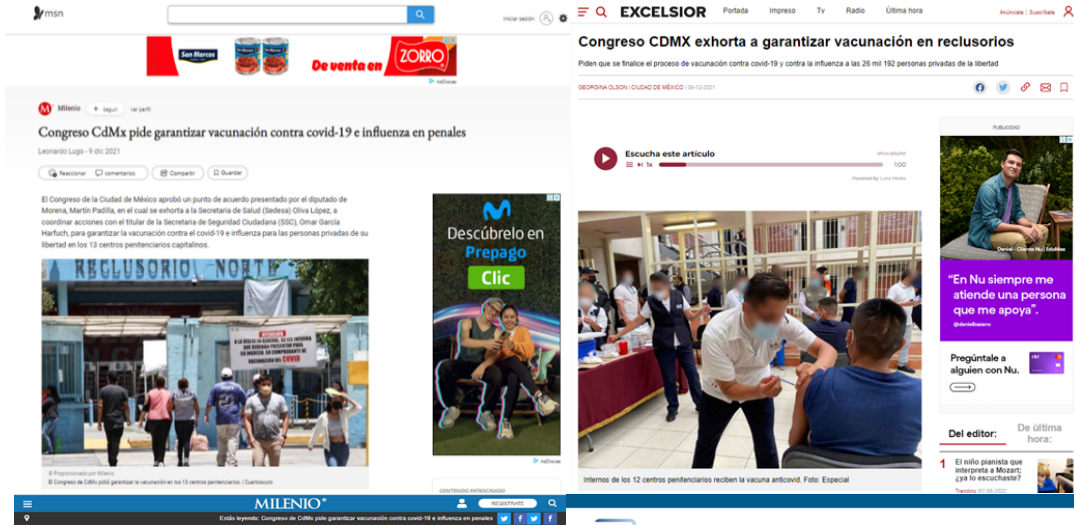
msn

Iniciar sesión

San Marcos

De venta en ZORRO

AdChoices

Milenio + Seguir Ver perfil

Congreso CdMx pide garantizar vacunación contra covid-19 e influenza en penales

Leonardo Lugo · 9 dic 2021

Reaccionar comentarios Compartir Guardar

El Congreso de la Ciudad de México aprobó un punto de acuerdo presentado por el diputado de Morena, Martín Padilla, en el cual se exhorta a la Secretaría de Salud (Sedesa) Oliva López, a coordinar acciones con el titular de la Secretaría de Seguridad Ciudadana (SSC), Omar García Harfuch, para garantizar la vacunación contra el covid-19 e influenza para las personas privadas de su libertad en los 13 centros penitenciarios capitalinos.

RECLUSORIO NORTE

A LA VISITA EN GENERAL SE LES INFORMA QUE DEBERAN PRESENTAR PARA SU INGRESO SU COMPROBANTE DE VACUNACIÓN DEL COVID

© Proporcionado por Milenio
© Congreso de CdMx pidió garantizar la vacunación en los 13 centros penitenciarios. | Cuartoscuro

Descúbrelo en Prepago Clic

AdChoices

CONTENIDO PATROCINADO

MILENIO

REGÍSTRATE

Estás leyendo: Congreso de CdMx pide garantizar vacunación contra covid-19 e influenza en penales

EXCELSIOR Portada Impreso Tv Radio Última hora Anúnciate | Suscríbete

Congreso CDMX exhorta a garantizar vacunación en reclusorios

Piden que se finalice el proceso de vacunación contra covid-19 y contra la influenza a las 26 mil 192 personas privadas de la libertad

GEORGINA OLSON | CIUDAD DE MÉXICO | 09-12-2021

Escucha este artículo
1x 1:00
Powered by Lura Media

Internos de los 12 centros penitenciarios reciben la vacuna anticovid. Foto: Especial

PUBLICIDAD

Daniel - Cliente Nu | EdoMex

"En Nu siempre me atiende una persona que me apoya".

@danielbazano

Pregúntale a alguien con Nu.

Del editor: De última hora:

1 El niño pianista que interpreta a Mozart: ¿ya lo escuchaste?

Trending 07-08-2022